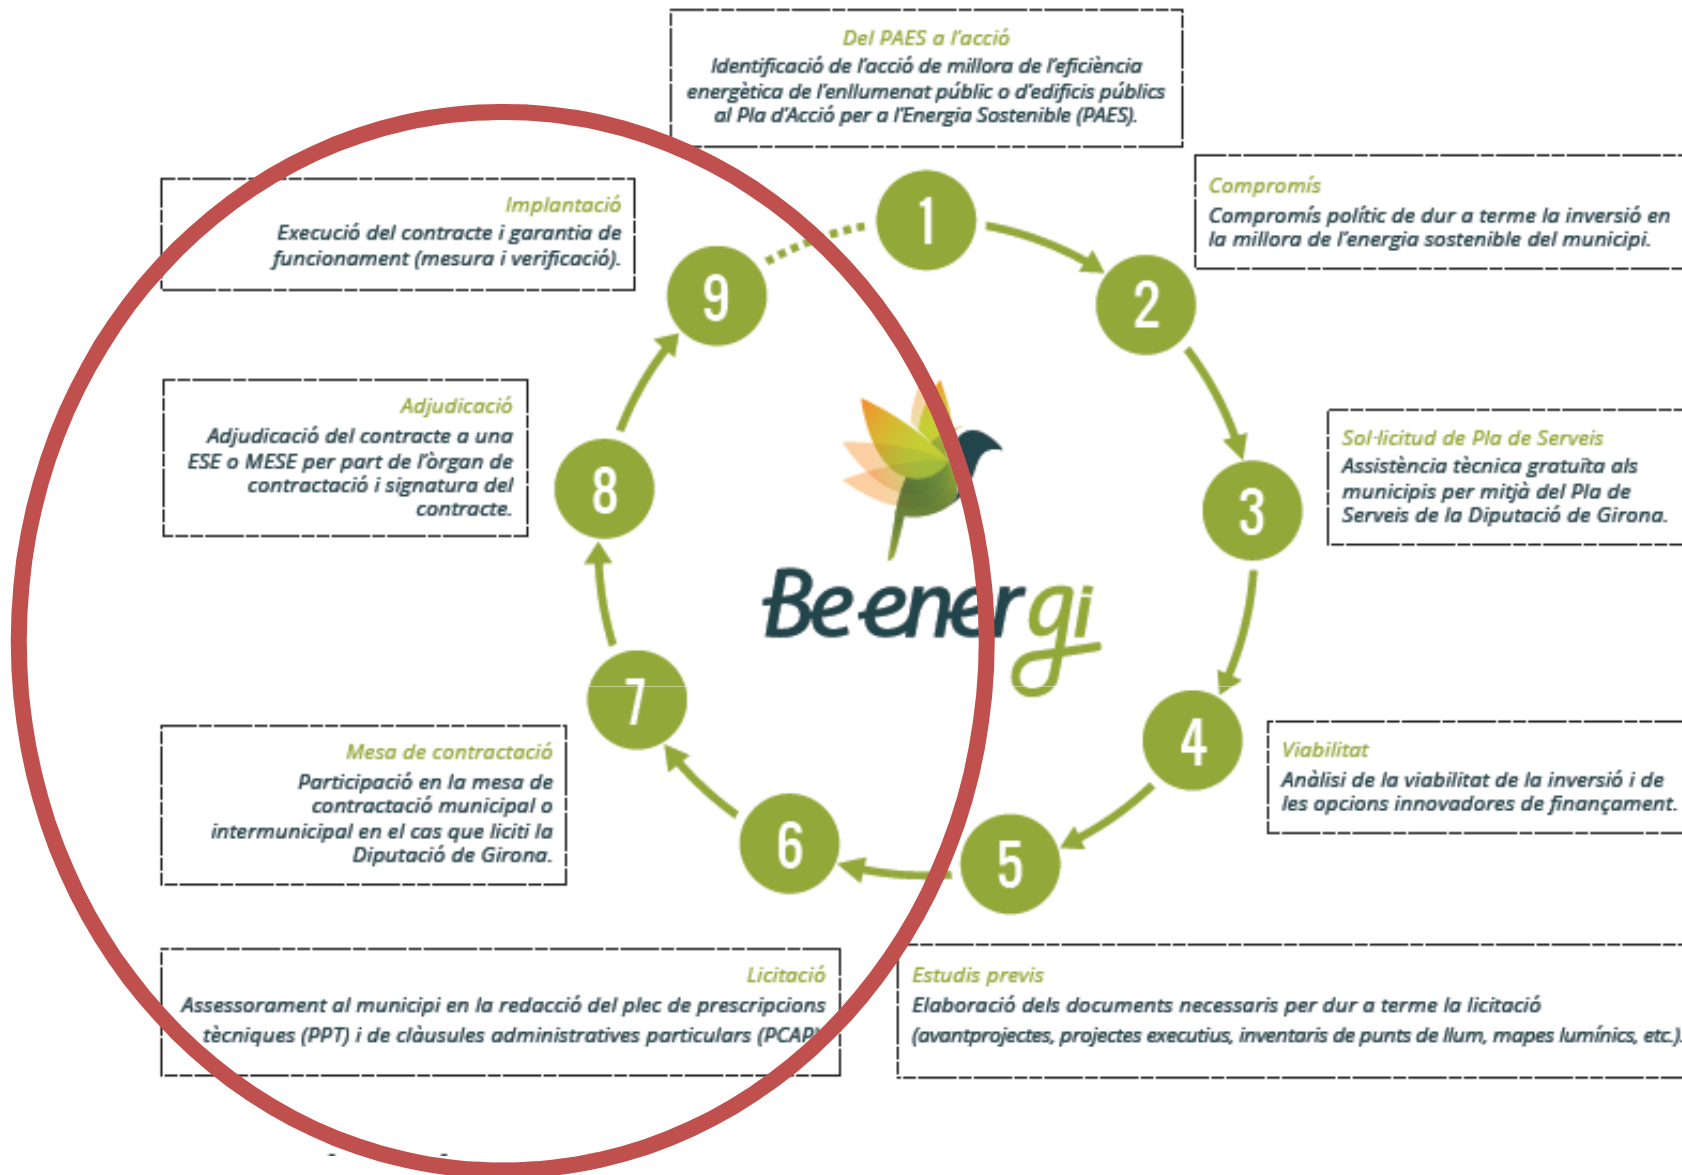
Del PAES a l'acció
Identificació de l'acció de millora de l'eficiència energètica de l'enllumenat públic o d'edificis públics al Pla d'Acció per a l'Energia Sostenible (PAES).

Compromís
Compromís polític de dur a terme la inversió en la millora de l'energia sostenible del municipi.

Sol·licitud de Pla de Serveis
Assistència tècnica gratuïta als municipis per mitjà del Pla de Serveis de la Diputació de Girona.

Viabilitat
Anàlisi de la viabilitat de la inversió i de les opcions innovadores de finançament.

Estudis previs
Elaboració dels documents necessaris per dur a terme la licitació (avantprojectes, projectes executius, inventaris de punts de llum, mapes lumínics, etc.).

Licitació
Assessorament al municipi en la redacció del plec de prescripcions tècniques (PPT) i de clàusules administratives particulars (PCAP).

Mesa de contractació
Participació en la mesa de contractació municipal o intermunicipal en el cas que liciti la Diputació de Girona.

Adjudicació
Adjudicació del contracte a una ESE o MESE per part de l'òrgan de contractació i signatura del contracte.

Implantació
Execució del contracte i garantia de funcionament (mesura i verificació).

1
2
3
4
5
6
7
8
9

Beenergi